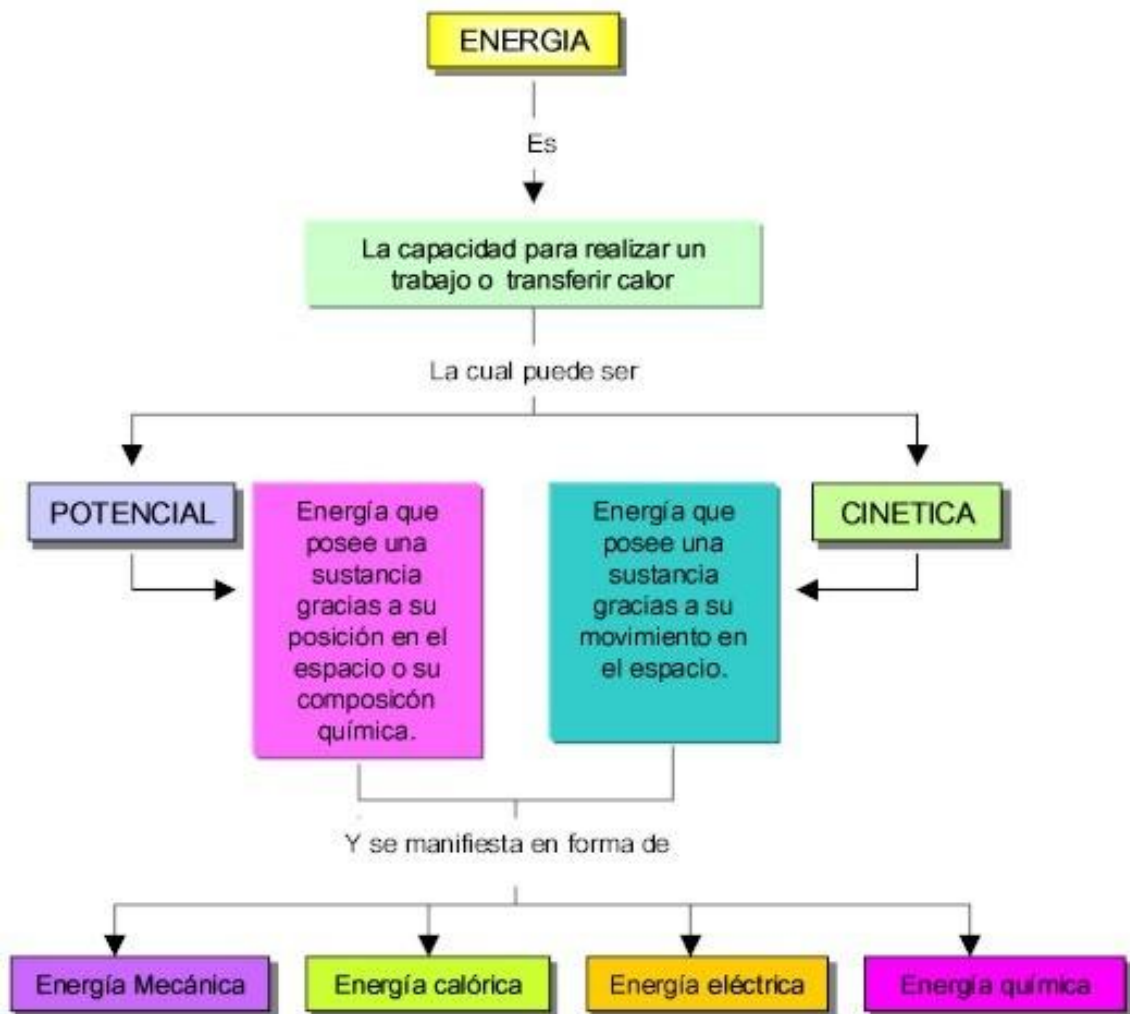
ENERGIA

Es

La capacidad para realizar un trabajo o transferir calor

La cual puede ser

POTENCIAL

Energía que posee una sustancia gracias a su posición en el espacio o su composicón química.

Energía que posee una sustancia gracias a su movimiento en el espacio.

CINETICA

Y se manifiesta en forma de

Energía Mecánica

Energía calórica

Energía eléctrica

Energía química